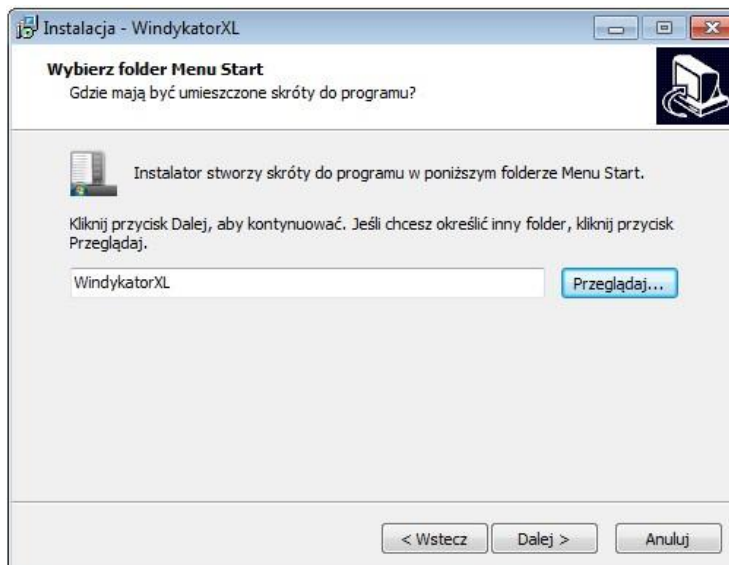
Instalacja - WindykatorXL

Wybierz folder Menu Start
Gdzie mają być umieszczone skróty do programu?

Instalator stworzy skróty do programu w poniższym folderze Menu Start.

Kliknij przycisk Dalej, aby kontynuować. Jeśli chcesz określić inny folder, kliknij przycisk Przeglądaj.

WindykatorXL

Przeglądaj...

< Wstecz

Dalej >

Anuluj